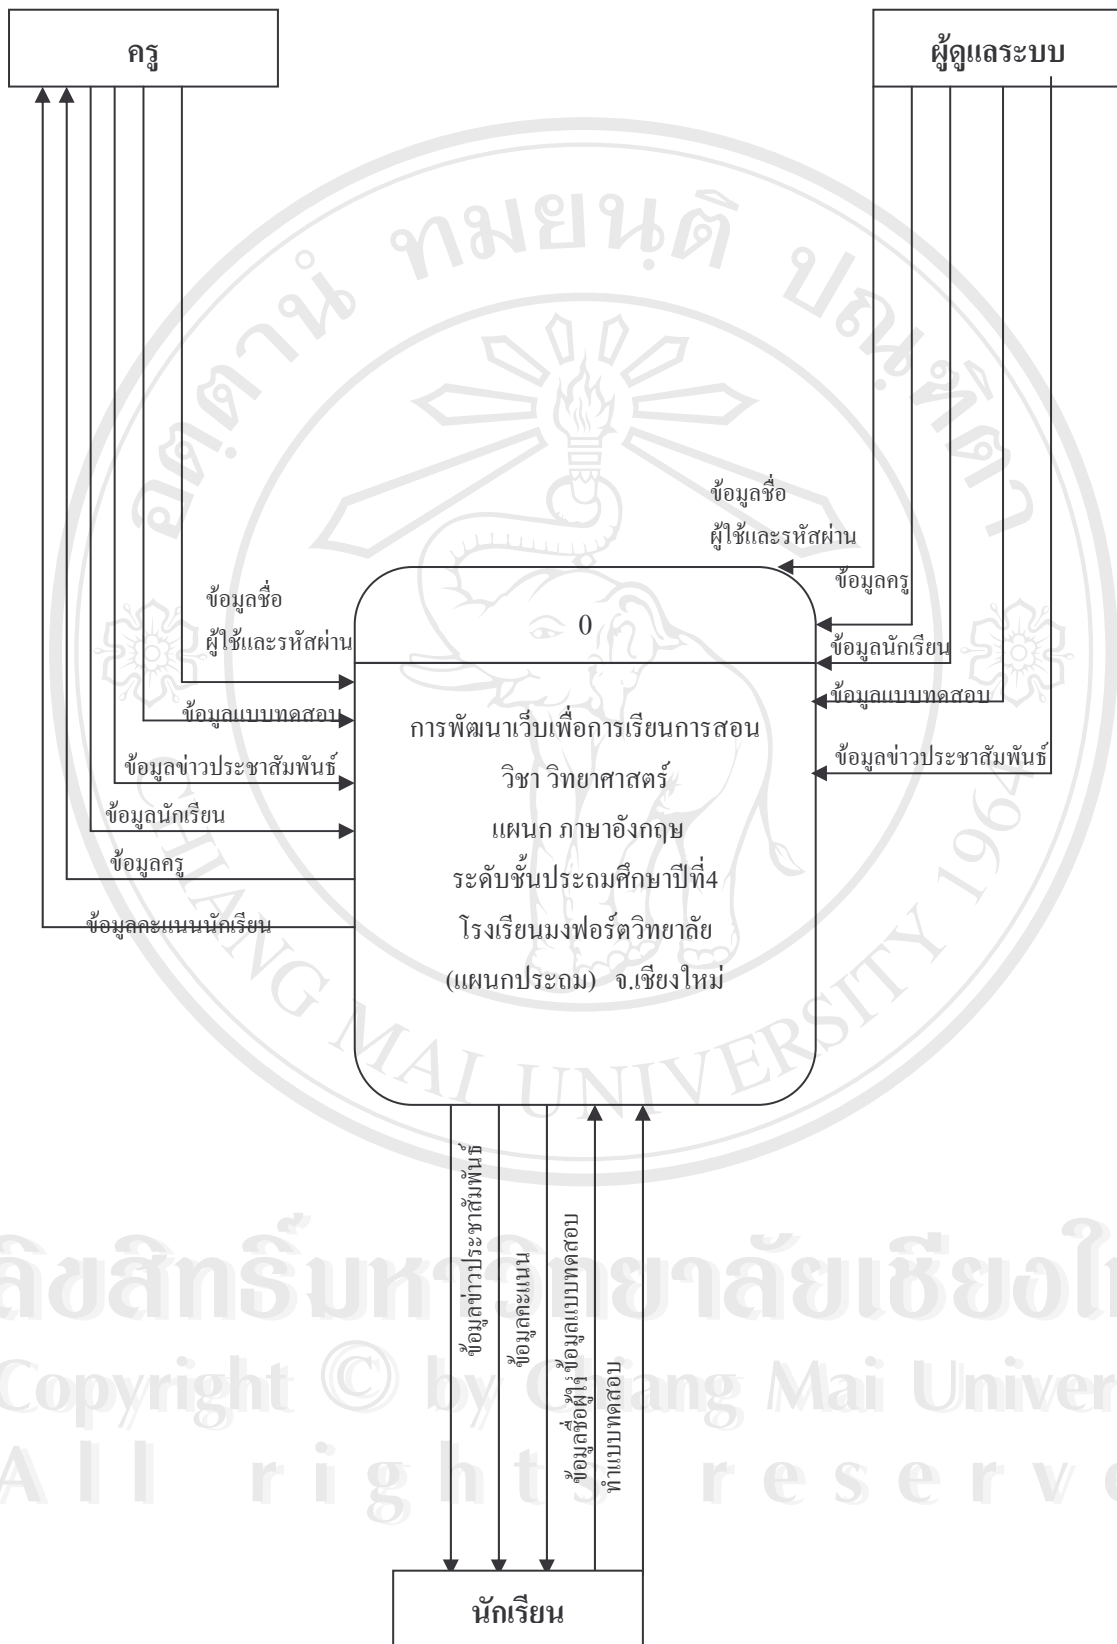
ครู

ผู้ดูแลระบบ

ข้อมูลชื่อ
ผู้ใช้และรหัสผ่าน

ข้อมูลครู

ข้อมูลชื่อ
ผู้ใช้และรหัสผ่าน

0

ข้อมูลนักเรียน

ข้อมูลแบบทดสอบ

ข้อมูลแบบทดสอบ

การพัฒนาเว็บเพื่อการเรียนการสอน
วิชา วิทยาศาสตร์
แผนก ภาษาอังกฤษ
ระดับชั้นประถมศึกษาปีที่4
โรงเรียนมงฟอร์ตวิทยาลัย
(แผนกประถม) จ.เชียงใหม่

ข้อมูลข่าวประชาสัมพันธ์

ข้อมูลข่าวประชาสัมพันธ์

ข้อมูลนักเรียน

ข้อมูลครู

ข้อมูลคะแนนนักเรียน

ข้อมูลข่าวประชาสัมพันธ์

ข้อมูลคะแนน

ข้อมูลชื่อผู้ใช้ ข้อมูลแบบทดสอบ

ทำแบบทดสอบ

นักเรียน

ลิขสิทธิ์มหาวิทยาลัยเชียงใหม่
Copyright © by Chiang Mai University
All rights reserved

ทมยันติ
CHIANG MAI UNIVERSITY 1964